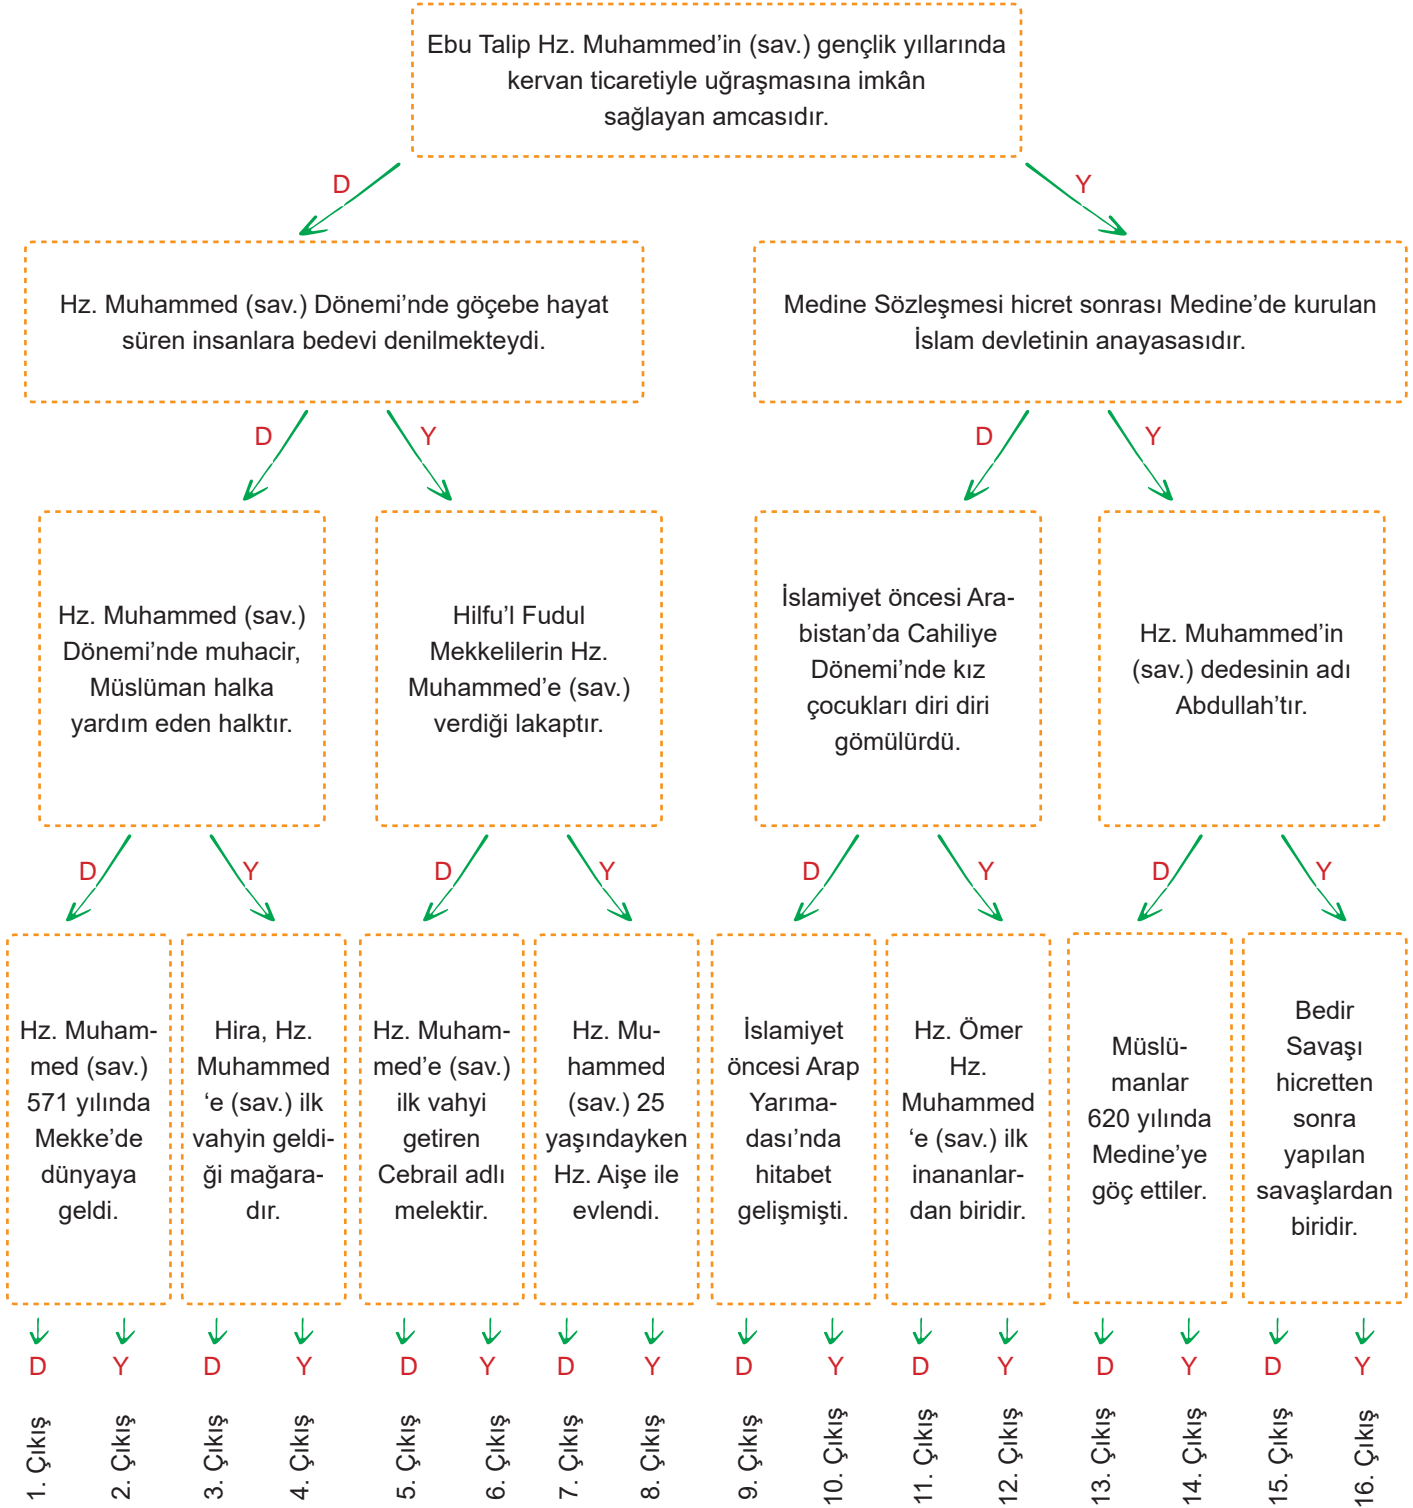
Ebu Talip Hz. Muhammed'in (sav.) gençlik yıllarında kervan ticaretiyle uğraşmasına imkân sağlayan amcasıdır.

D

Y

Hz. Muhammed (sav.) Dönemi'nde göçebe hayat süren insanlara bedevi denilmekteydi.

Medine Sözleşmesi hicret sonrası Medine'de kurulan İslam devletinin anayasasıdır.

D

Y

D

Y

Hz. Muhammed (sav.) Dönemi'nde muhacir, Müslüman halka yardım eden halktır.

Hilfu'l Fudul Mekkelilerin Hz. Muhammed'e (sav.) verdiği lakaptır.

İslamiyet öncesi Arabistan'da Cahiliye Dönemi'nde kız çocukları diri diri gömülürdü.

Hz. Muhammed'in (sav.) dedesinin adı Abdullah'tır.

D

Y

D

Y

D

Y

D

Y

Hz. Muhammed (sav.) 571 yılında Mekke'de dünyaya geldi.

Hira, Hz. Muhammed 'e (sav.) ilk vahyin geldiği mağaradır.

Hz. Muhammed'e (sav.) ilk vahyi getiren Cebrail adlı melektir.

Hz. Muhammed (sav.) 25 yaşındayken Hz. Aişe ile evlendi.

İslamiyet öncesi Arap Yarımadası'nda hitabet gelişmişti.

Hz. Ömer Hz. Muhammed 'e (sav.) ilk inananlardan biridir.

Müslümanlar 620 yılında Medine'ye göç ettiler.

Bedir Savaşı hicretten sonra yapılan savaşlardan biridir.

D Y D Y D Y D Y D Y D Y D Y D Y

1. Çıkış
2. Çıkış
3. Çıkış
4. Çıkış
5. Çıkış
6. Çıkış
7. Çıkış
8. Çıkış
9. Çıkış
10. Çıkış
11. Çıkış
12. Çıkış
13. Çıkış
14. Çıkış
15. Çıkış
16. Çıkış